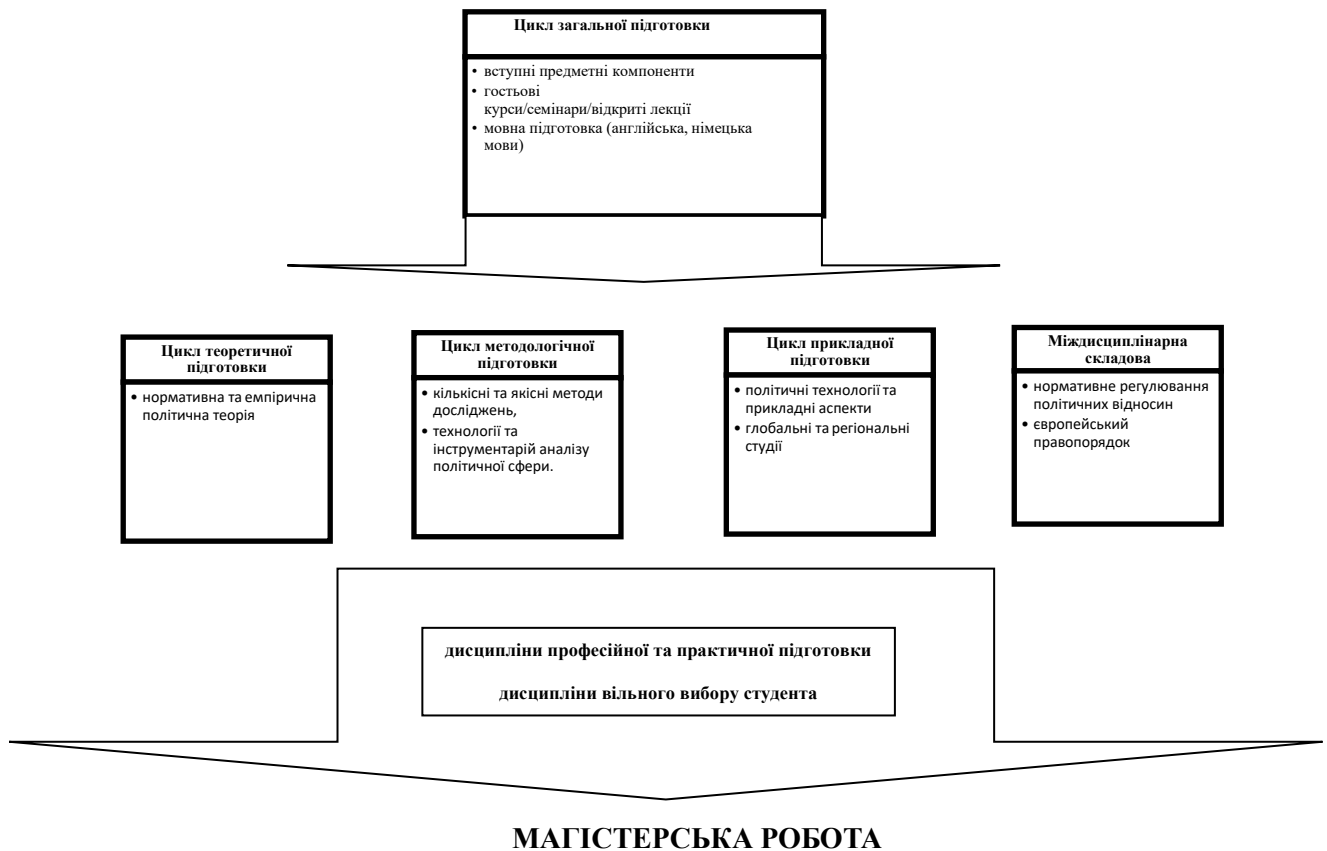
Цикл загальної підготовки

• вступні предметні компоненти
• гостьові курси/семінари/відкриті лекції
• мовна підготовка (англійська, німецька мови)

Цикл теоретичної підготовки

• нормативна та емпірична політична теорія

Цикл методологічної підготовки

• кількісні та якісні методи досліджень,
• технології та інструментарій аналізу політичної сфери.

Цикл прикладної підготовки

• політичні технології та прикладні аспекти
• глобальні та регіональні студії

Міждисциплінарна складова

• нормативне регулювання політичних відносин
• європейський правопорядок

дисципліни професійної та практичної підготовки

дисципліни вільного вибору студента

МАГІСТЕРСЬКА РОБОТА